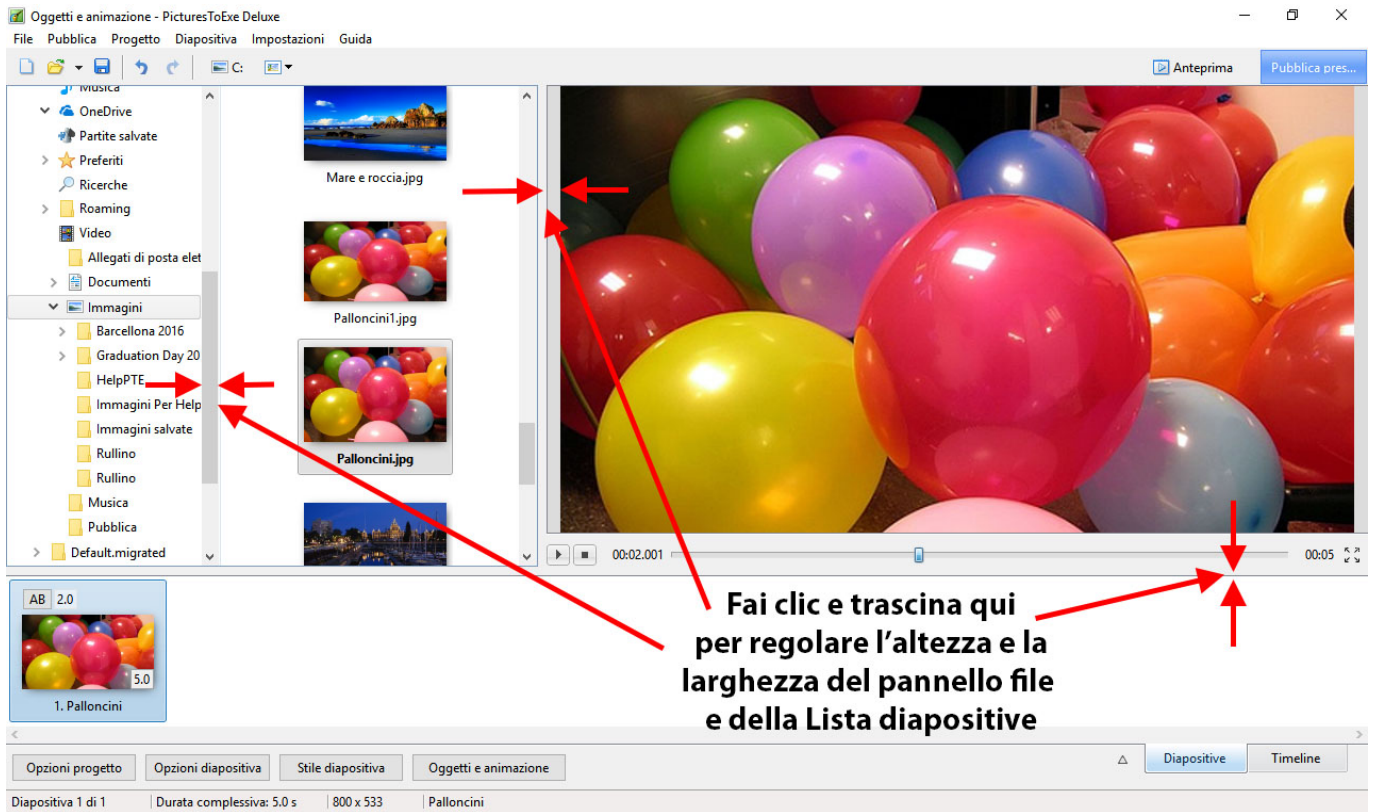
Oggetti e animazione - PicturesToExe Deluxe

File Pubblica Progetto Diapositiva Impostazioni Guida

C:

Anteprima

Pubblica pres...

Musica
OneDrive
Partite salvate
Preferiti
Ricerche
Roaming
Video
Allegati di posta elet
Documenti
Immagini
Barcellona 2016
Graduation Day 20
HelpPTE
Immagini Per Help
Immagini salvate
Rullino
Rullino
Musica
Pubblica
Default.migrated

Mare e roccia.jpg

Palloncini1.jpg

Palloncini.jpg

00:02.001

00:05

AB 2.0

5.0

1. Palloncini

Fai clic e trascina qui per regolare l'altezza e la larghezza del pannello file e della Lista diapositive

Opzioni progetto Opzioni diapositiva Stile diapositiva Oggetti e animazione

Diapositive Timeline

Diapositiva 1 di 1 Durata complessiva: 5.0 s 800 x 533 Palloncini